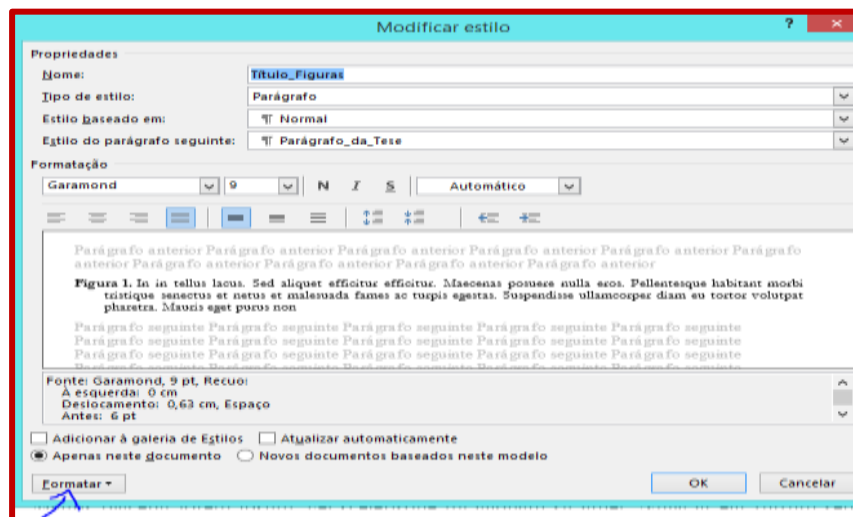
Modificar estilo

Propriedades

Nome: Título_Figuras

Tipo de estilo: Parágrafo

Estilo baseado em: ¶ Normal

Estilo do parágrafo seguinte: ¶ Parágrafo_da_Tese

Formatação

Garamond 9 N I S Automático

Parágrafo anterior Parágrafo anterior Parágrafo anterior Parágrafo anterior Parágrafo anterior Parágrafo anterior Parágrafo anterior Parágrafo anterior Parágrafo anterior Parágrafo anterior

Figura 1. In in tellus lacus. Sed aliquet efficitur efficitur. Maecenas posuere nulla eros. Pellentesque habitant morbi tristique senectus et netus et malesuada fames ac turpis egestas. Suspendisse ullamcorper diam eu tortor volutpat pharetra. Mauris eget purus non

Parágrafo seguinte Parágrafo seguinte Parágrafo seguinte Parágrafo seguinte Parágrafo seguinte Parágrafo seguinte Parágrafo seguinte Parágrafo seguinte Parágrafo seguinte Parágrafo seguinte Parágrafo seguinte Parágrafo seguinte Parágrafo seguinte Parágrafo seguinte Parágrafo seguinte Parágrafo seguinte

Fonte: Garamond, 9 pt, Recuo:
À esquerda: 0 cm
Deslocamento: 0,63 cm, Espaço
Antes: 6 pt

Adicionar à galeria de Estilos
Atualizar automaticamente
Apenas neste documento
Novos documentos baseados neste modelo

Formatar ▾
OK
Cancelar